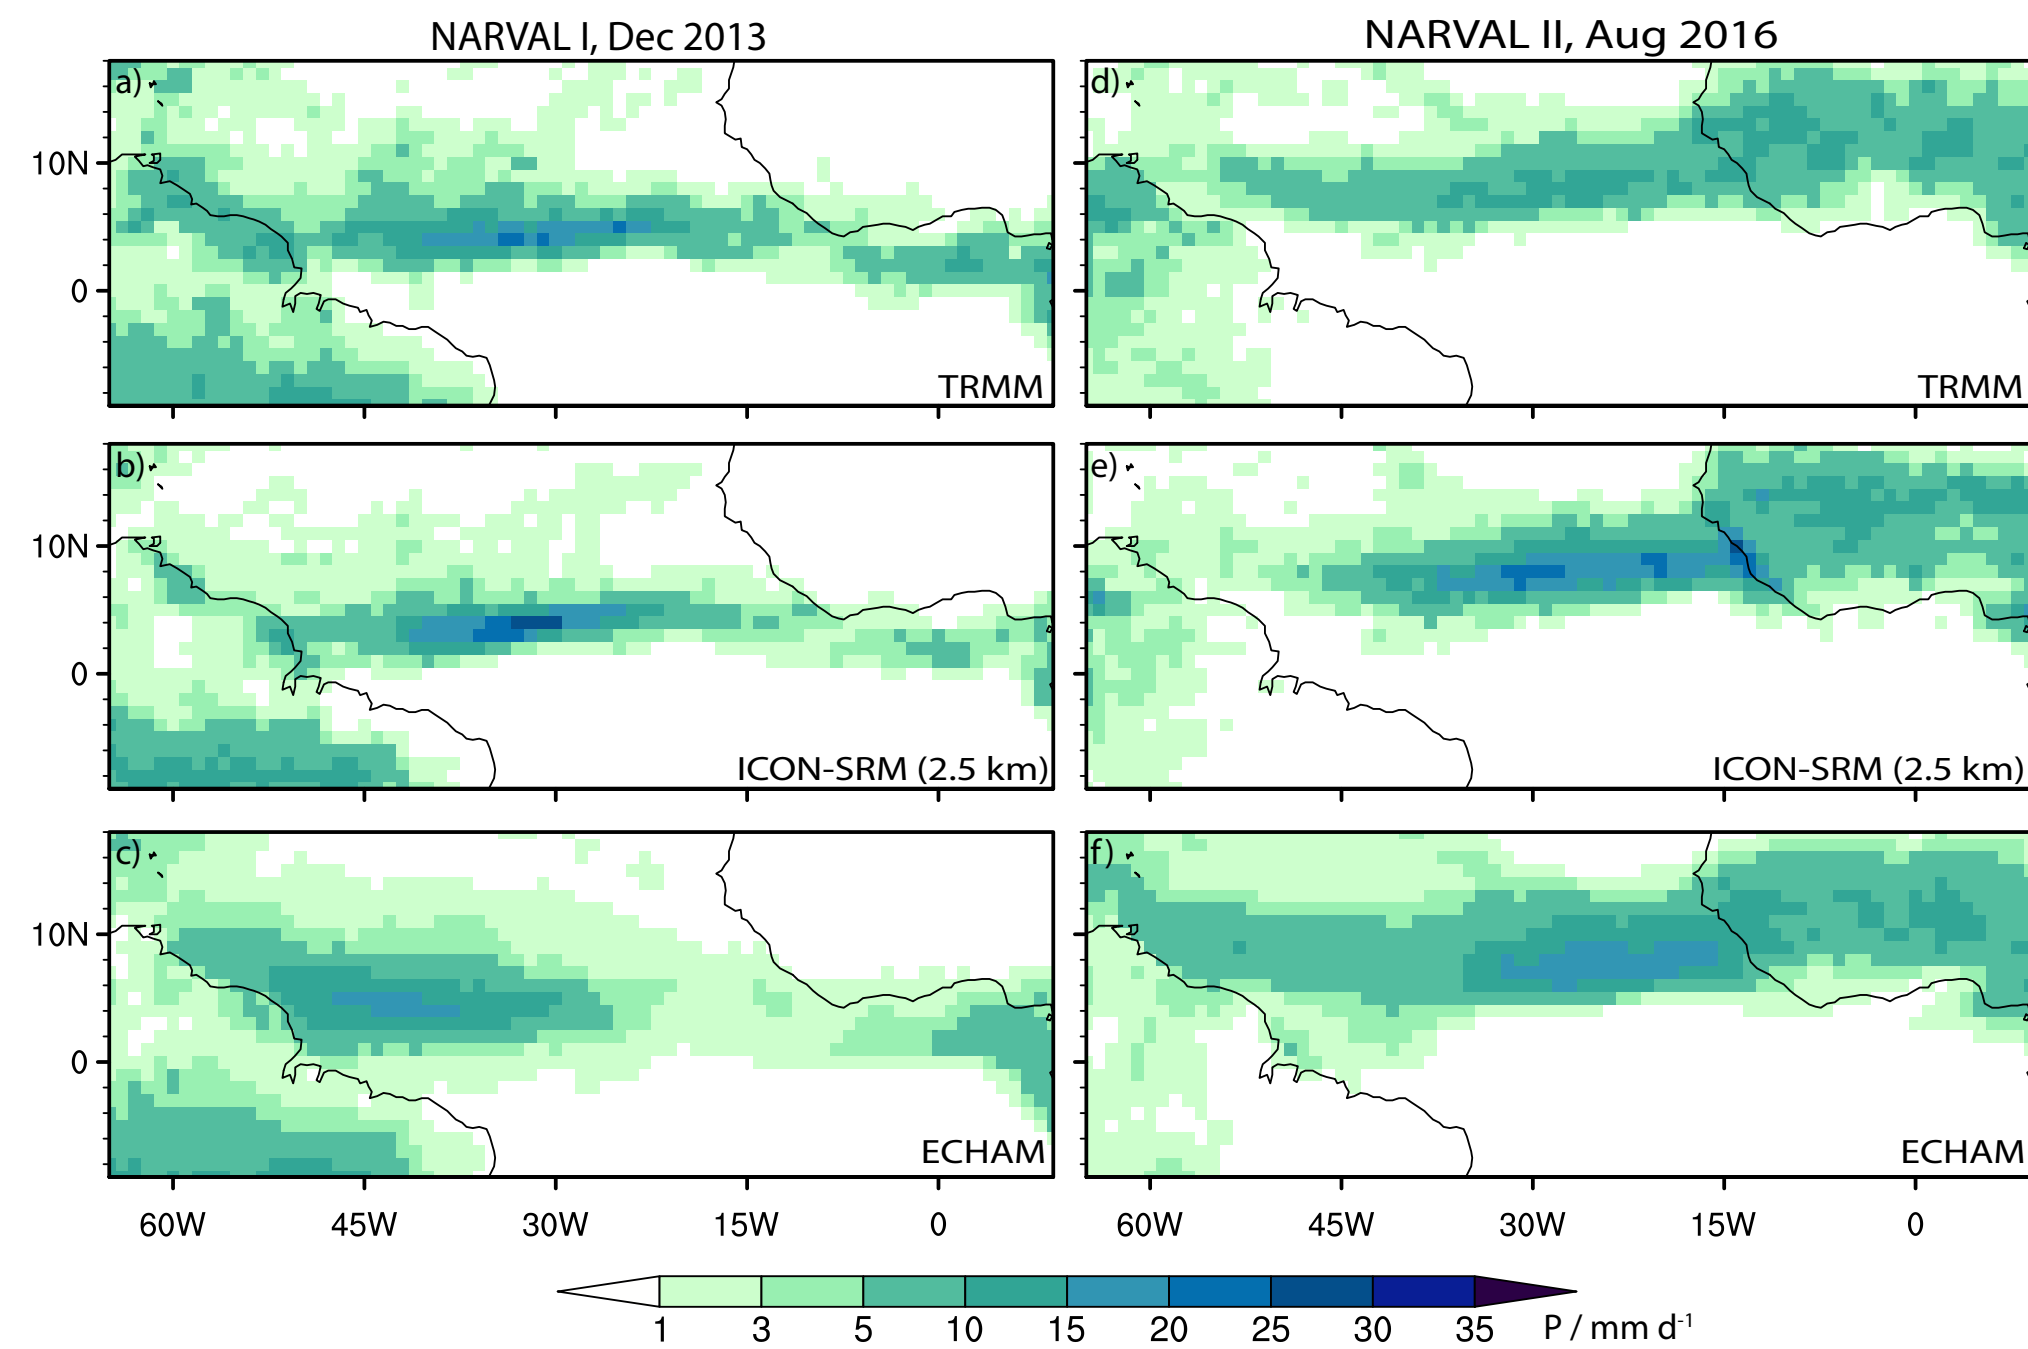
NARVAL I, Dec 2013

NARVAL II, Aug 2016

a)

10N

0

TRMM

d)

TRMM

b)

10N

0

ICON-SRM (2.5 km)

e)

ICON-SRM (2.5 km)

c)

10N

0

ECHAM

f)

ECHAM

60W 45W 30W 15W 0

60W 45W 30W 15W 0

1 3 5 10 15 20 25 30 35 P / mm d$^{-1}$